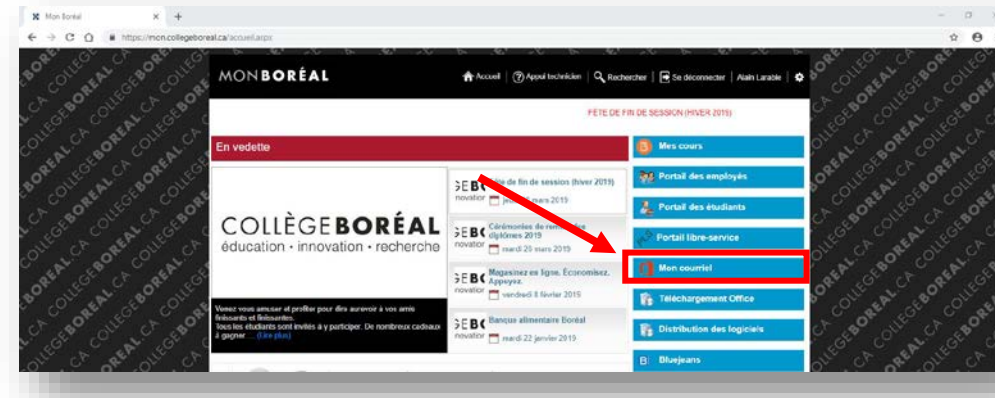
Mon Boréal
https://mon.collegeboreal.ca/accueil.aspx

MONBORÉAL
Accueil | Appui technicien | Rechercher | Se déconnecter | Alain Larabie

FÊTE DE FIN DE SESSION (HIVER 2019)

En vedette

COLLÈGEBORÉAL
éducation · innovation · recherche

Venez vous amuser et profiter pour dire aurevoir à vos amis finissants et finissantes.
Tous les étudiants sont invités à y participer. De nombreux cadeaux à gagner ... (Lire plus)

GEBO novation
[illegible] de fin de session (hiver 2019)
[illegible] mars 2019

GEBO novation
Cérémonies de re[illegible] diplômes 2019
mardi 26 mars 2019

GEBO novation
Magasinez en ligne. Économisez. Appuyez.
vendredi 8 février 2019

GEBO novation
Banque alimentaire Boréal
mardi 22 janvier 2019

Mes cours
Portail des employés
Portail des étudiants
Portail libre-service
Mon courriel
Téléchargement Office
Distribution des logiciels
Bluejeans